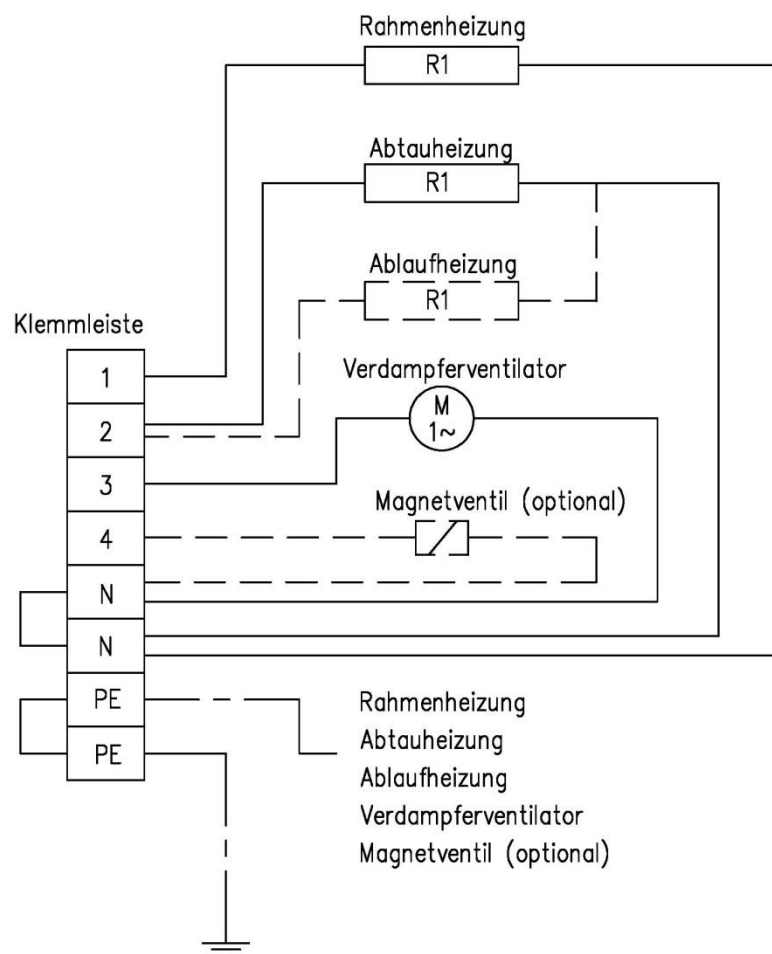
Rahmenheizung
R1

Abtauheizung
R1

Ablaufheizung
R1

Klemmleiste

1
2
3
4
N
N
PE
PE

Verdampferventilator
M
1~

Magnetventil (optional)

Rahmenheizung
Abtauheizung
Ablaufheizung
Verdampferventilator
Magnetventil (optional)